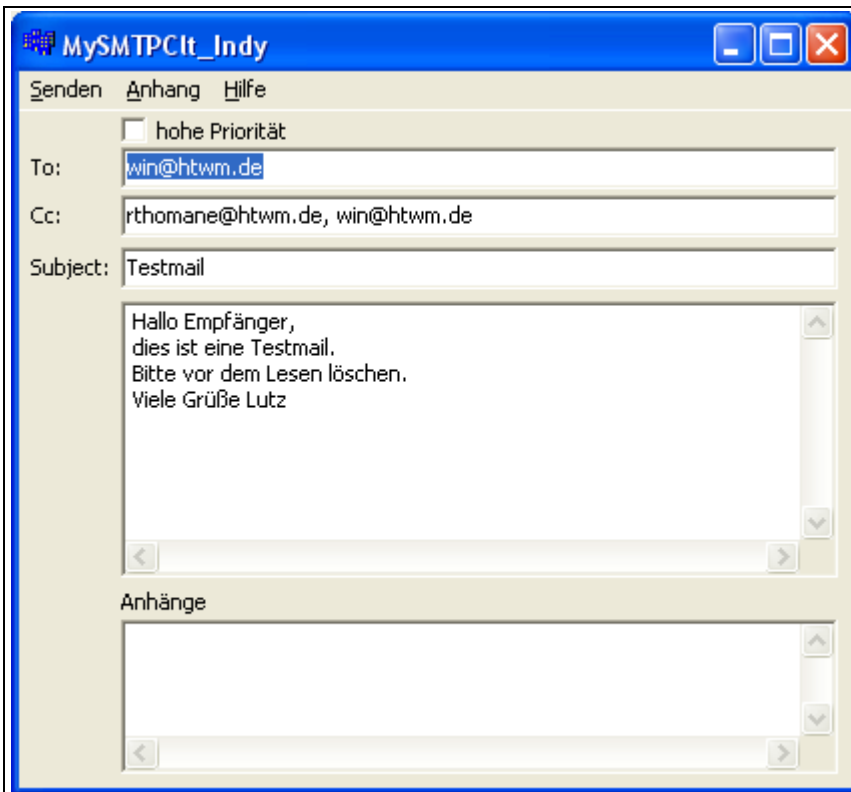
MySMTPClt_Indy

Senden Anhang Hilfe

hohe Priorität

To: win@htwm.de

Cc: rthomane@htwm.de, win@htwm.de

Subject: Testmail

Hallo Empfänger,
dies ist eine Testmail.
Bitte vor dem Lesen löschen.
Viele Grüße Lutz

Anhänge